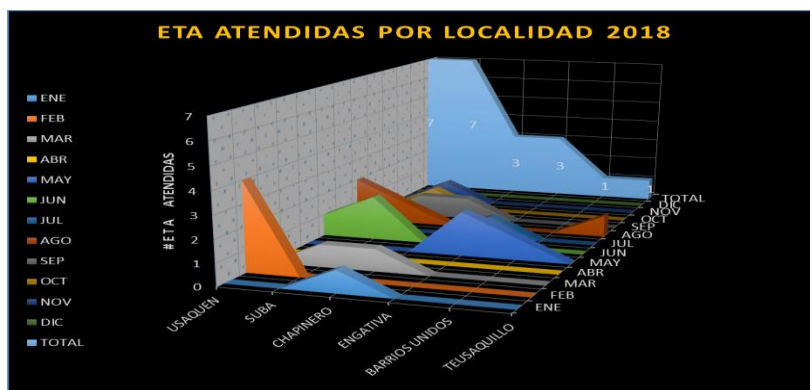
ETA ATENDIDAS POR LOCALIDAD 2018

ENE
FEB
MAR
ABR
MAY
JUN
JUL
AGO
SEP
OCT
NOV
DIC
TOTAL

#ETA ATENDIDAS

0
1
2
3
4
5
6
7

7
7
3
3
1
1

USAQUEN
SUBA
CHAPINERO
ENGATIVA
BARRIOS UNIDOS
TEUSAQUILLO

ENE
FEB
MAR
ABR
MAY
JUN
JUL
AGO
SEP
OCT
NOV
DIC
TOTAL